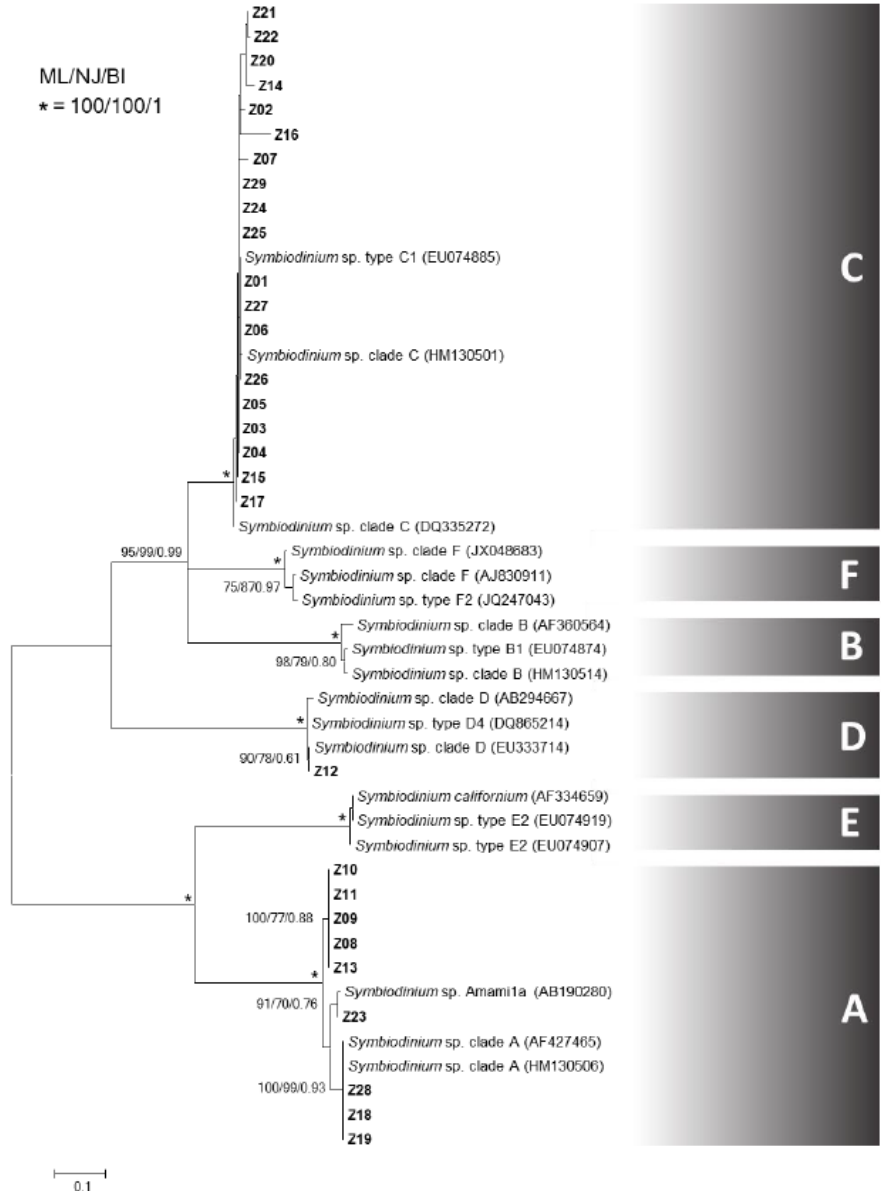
ML/NJ/BI
* = 100/100/1

Z21
Z22
Z20
Z14
Z02
Z16
Z07
Z29
Z24
Z25
Symbiodinium sp. type C1 (EU074885)
Z01
Z27
Z06
Symbiodinium sp. clade C (HM130501)
Z26
Z05
Z03
Z04
*
Z15
Z17
Symbiodinium sp. clade C (DQ335272)

C

95/99/0.99
*
Symbiodinium sp. clade F (JX048683)
75/87/0.97
Symbiodinium sp. clade F (AJ830911)
Symbiodinium sp. type F2 (JQ247043)

F

*
Symbiodinium sp. clade B (AF360564)
98/79/0.80
Symbiodinium sp. type B1 (EU074874)
Symbiodinium sp. clade B (HM130514)

B

Symbiodinium sp. clade D (AB294667)
*
Symbiodinium sp. type D4 (DQ865214)
90/78/0.61
Symbiodinium sp. clade D (EU333714)
Z12

D

Symbiodinium californium (AF334659)
*
Symbiodinium sp. type E2 (EU074919)
Symbiodinium sp. type E2 (EU074907)

E

*
Z10
Z11
100/77/0.88
Z09
Z08
Z13
*
Symbiodinium sp. Amami1a (AB190280)
91/70/0.76
Z23
Symbiodinium sp. clade A (AF427465)
Symbiodinium sp. clade A (HM130506)
100/99/0.93
Z28
Z18
Z19

A

0.1